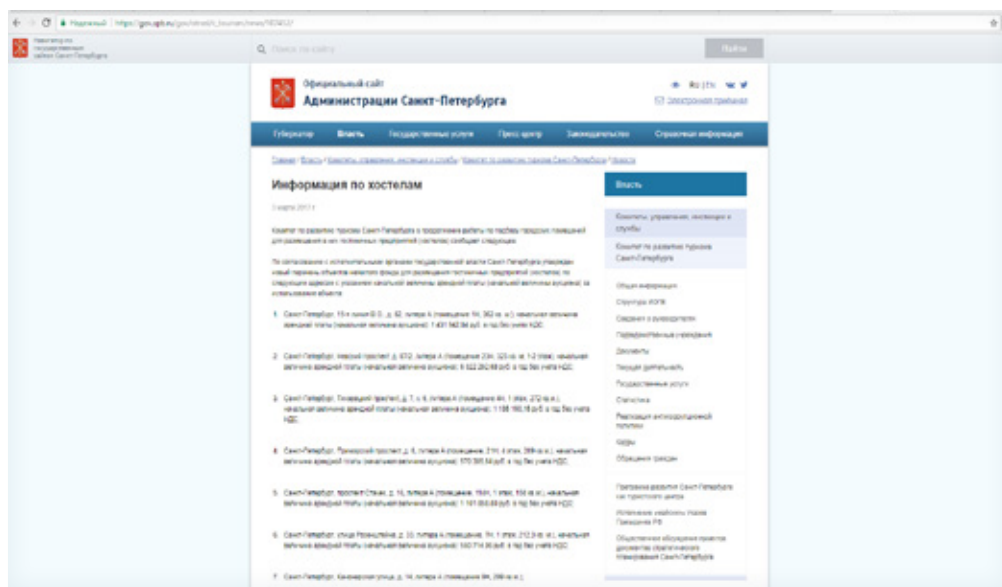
Надежный | https://gov.spb.ru/gov/otrasl/c_tourism/news/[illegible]

Навигатор по государственным сайтам Санкт-Петербурга

Поиск по сайту

Найти

Официальный сайт
Администрации Санкт-Петербурга

Ru | En

Электронная приемная

Губернатор | Власть | Государственные услуги | Пресс-центр | Законодательство | Справочная информация

Главная / Власть / Комитеты, управления, инспекции и службы / Комитет по развитию туризма Санкт-Петербурга / Новости

Информация по хостелам

3 марта 2017 г.

Комитет по развитию туризма Санкт-Петербурга в продолжение работы по подбору городских помещений для размещения в них гостиничных предприятий (хостелов) сообщает следующее.

По согласованию с исполнительными органами государственной власти Санкт-Петербурга утвержден новый перечень объектов нежилого фонда для размещения гостиничных предприятий (хостелов) по следующим адресам с указанием начальной величины арендной платы (начальной величины аукциона) за использование объекта:

1. Санкт-Петербург, 15-я линия В.О., д. 82, литера А (помещение 1Н, 362 кв. м.), начальная величина арендной платы (начальная величина аукциона): 1 431 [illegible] руб. в год без учета НДС.

2. Санкт-Петербург, Невский проспект, д. 67/2, литера А (помещение 23Н, 325 кв. м. 1-2 этаж), начальная величина арендной платы (начальная величина аукциона): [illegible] руб. в год без учета НДС.

3. Санкт-Петербург, Лиговский проспект, д. 7, л. 6, литера А (помещение 4Н, 1 этаж, 272 кв.м.), начальная величина арендной платы (начальная величина аукциона): 1 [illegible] руб. в год без учета НДС.

4. Санкт-Петербург, Приморский проспект, д. 6, литера А (помещение 21Н, 4 этаж, 269 кв.м.), начальная величина арендной платы (начальная величина аукциона): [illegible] руб. в год без учета НДС.

5. Санкт-Петербург, проспект Стачек, д. 16, литера А (помещение 15Н, 1 этаж, 150 кв.м.), начальная величина арендной платы (начальная величина аукциона): 1 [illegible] руб. в год без учета НДС.

6. Санкт-Петербург, улица Рузовская, д. 33, литера А (помещение 7Н, 1 этаж, 212,9 кв. м.), начальная величина арендной платы (начальная величина аукциона): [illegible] руб. в год без учета НДС.

7. Санкт-Петербург, Кавалергардская улица, д. 14, литера А (помещение 9Н, 299 кв.м.) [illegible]

Власть

Комитеты, управления, инспекции и службы

Комитет по развитию туризма Санкт-Петербурга

Общая информация
Структура ИОГВ
Сведения о руководителе
Подведомственные учреждения
Документы
Текущая деятельность
Государственные услуги
Статистика
Реализация антикоррупционной политики
Кадры
Обращения граждан

Программа развития Санкт-Петербурга как туристского центра
Исполнение майских Указов Президента РФ
Общественное обсуждение проектов документов стратегического планирования Санкт-Петербурга